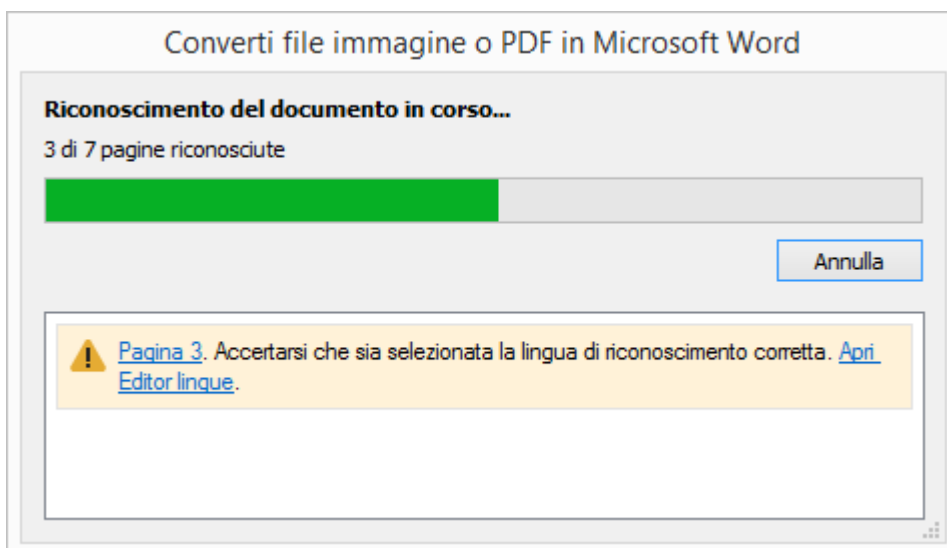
Converti file immagine o PDF in Microsoft Word

Riconoscimento del documento in corso...

3 di 7 pagine riconosciute

Annulla

Pagina 3. Accertarsi che sia selezionata la lingua di riconoscimento corretta. Apri Editor lingue.